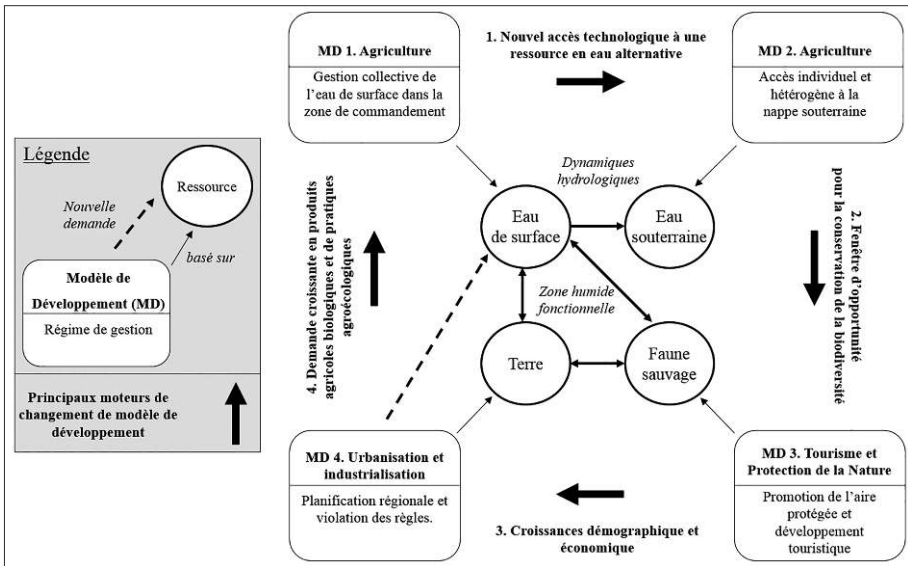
Légende

Ressource

Nouvelle demande

basé sur

Modèle de Développement (MD)

Régime de gestion

Principaux moteurs de changement de modèle de développement

MD 1. Agriculture

Gestion collective de l'eau de surface dans la zone de commandement

1. Nouvel accès technologique à une ressource en eau alternative

MD 2. Agriculture

Accès individuel et hétérogène à la nappe souterraine

Dynamiques hydrologiques

Eau de surface

Eau souterraine

Zone humide fonctionnelle

Terre

Faune sauvage

2. Fenêtre d'opportunité pour la conservation de la biodiversité

4. Demande croissante en produits agricoles biologiques et de pratiques agroécologiques

MD 4. Urbanisation et industrialisation

Planification régionale et violation des règles.

3. Croissances démographique et économique

MD 3. Tourisme et Protection de la Nature

Promotion de l'aire protégée et développement touristique